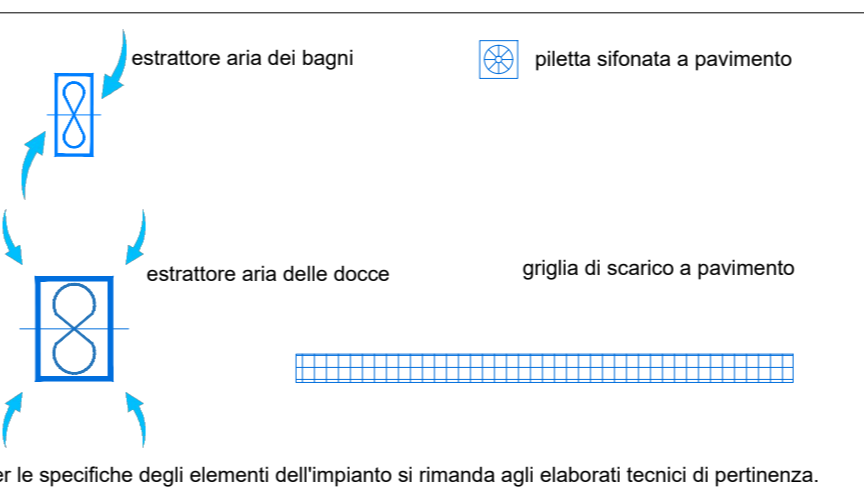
estrattore aria dei bagni

piletta sifonata a pavimento

estrattore aria delle docce

griglia di scarico a pavimento

er le specifiche degli elementi dell'impianto si rimanda agli elaborati tecnici di pertinenza.